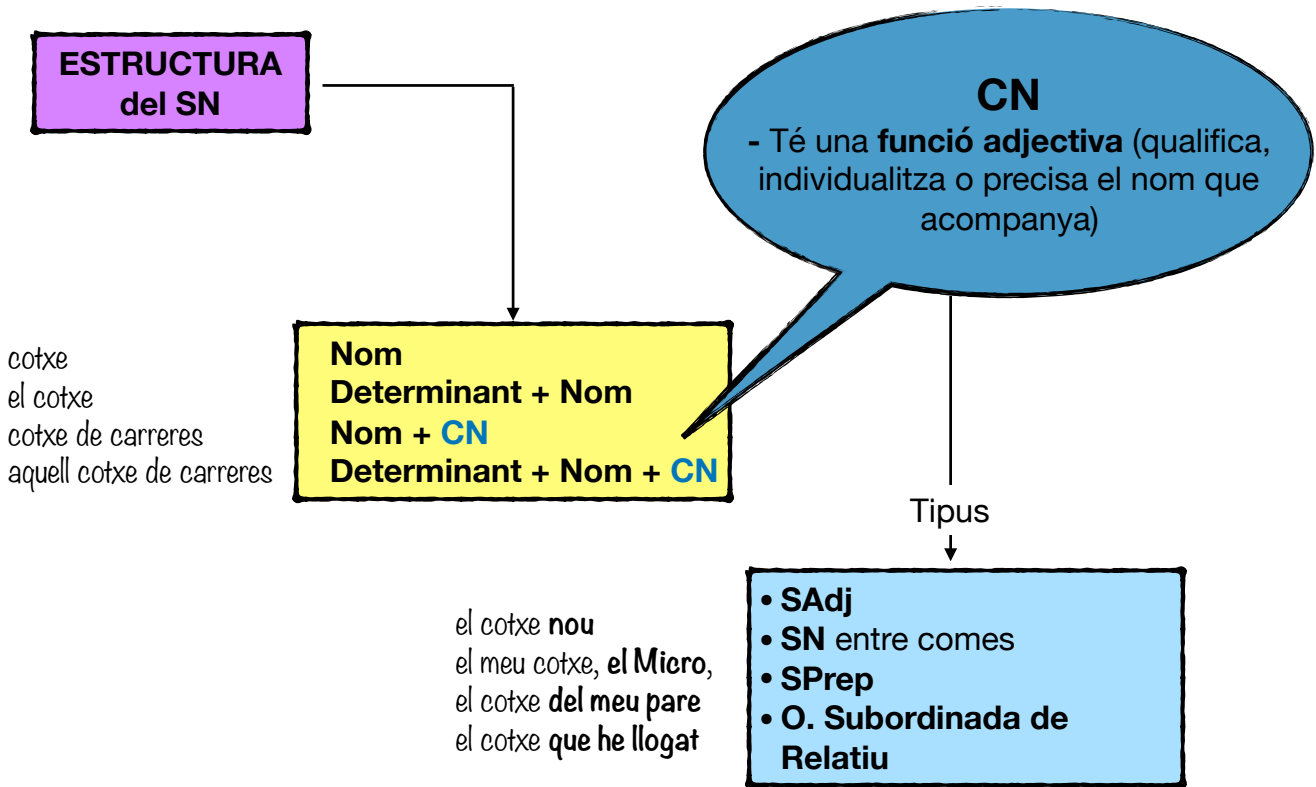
ESTRUCTURA del SN

CN
- Té una funció adjectiva (qualifica, individualitza o precisa el nom que acompanya)

cotxe
el cotxe
cotxe de carreres
aquell cotxe de carreres

Nom
Determinant + Nom
Nom + CN
Determinant + Nom + CN

Tipus

el cotxe nou
el meu cotxe, el Micro,
el cotxe del meu pare
el cotxe que he llogat

• SAdj
• SN entre comes
• SPrep
• O. Subordinada de Relatiu